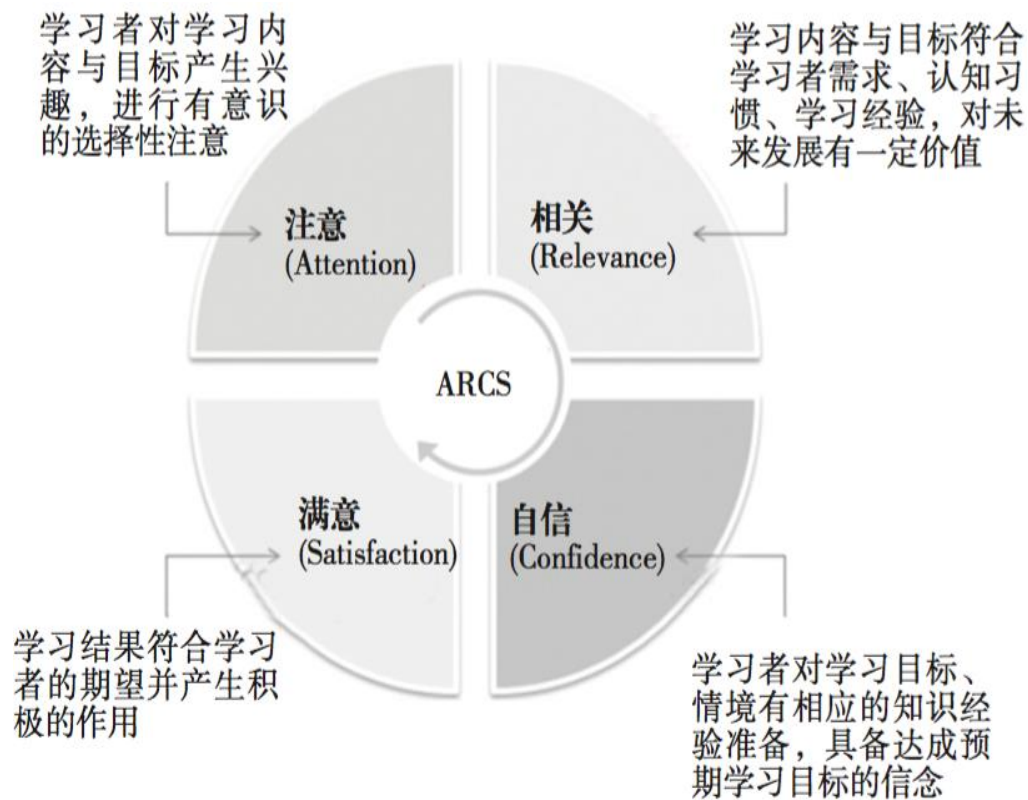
学习者对学习内容与目标产生兴趣，进行有意识的选择性注意

学习内容与目标符合学习者需求、认知习惯、学习经验，对未来发展有一定价值

注意
(Attention)

相关
(Relevance)

ARCS

满意
(Satisfaction)

自信
(Confidence)

学习结果符合学习者的期望并产生积极的作用

学习者对学习目标、情境有相应的知识经验准备，具备达成预期学习目标的信念